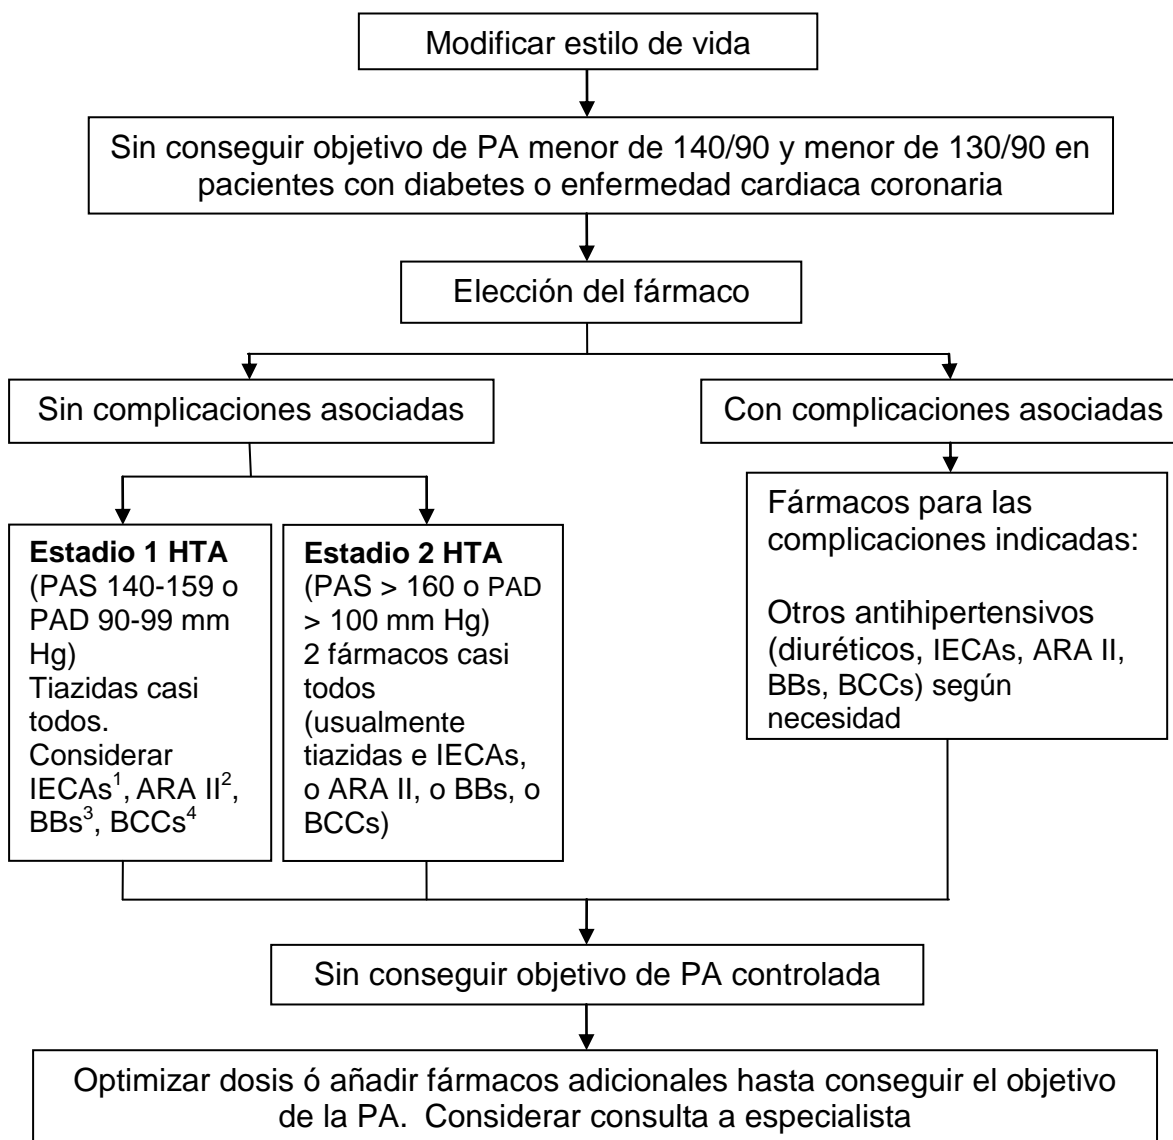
Modificar estilo de vida

Sin conseguir objetivo de PA menor de 140/90 y menor de 130/90 en pacientes con diabetes o enfermedad cardiaca coronaria

Elección del fármaco

Sin complicaciones asociadas

Con complicaciones asociadas

**Estadio 1 HTA**
(PAS 140-159 o PAD 90-99 mm Hg)
Tiazidas casi todos.
Considerar IECAs$^1$, ARA II$^2$, BBs$^3$, BCCs$^4$

**Estadio 2 HTA**
(PAS > 160 o PAD > 100 mm Hg)
2 fármacos casi todos (usualmente tiazidas e IECAs, o ARA II, o BBs, o BCCs)

Fármacos para las complicaciones indicadas:

Otros antihipertensivos (diuréticos, IECAs, ARA II, BBs, BCCs) según necesidad

Sin conseguir objetivo de PA controlada

Optimizar dosis ó añadir fármacos adicionales hasta conseguir el objetivo de la PA. Considerar consulta a especialista